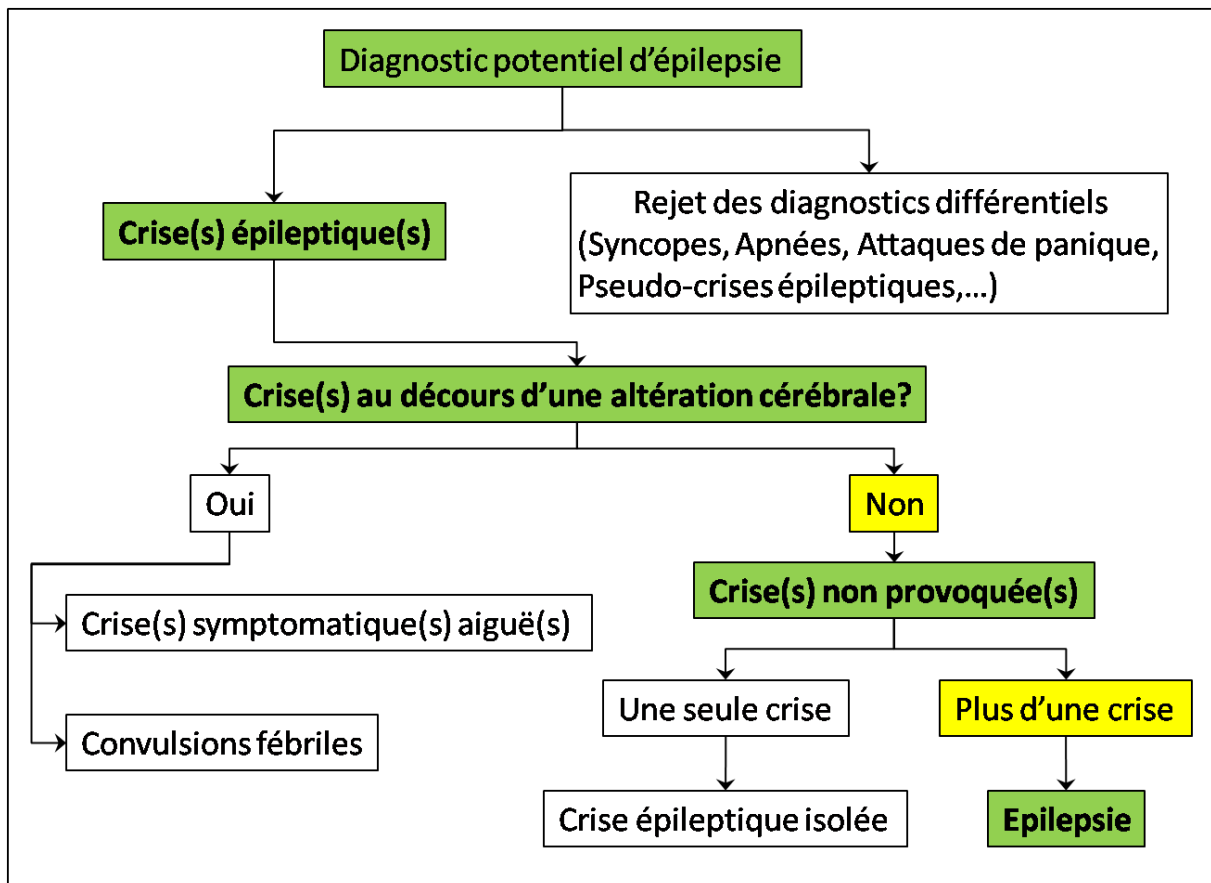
Diagnostic potentiel d'épilepsie

Crise(s) épileptique(s)

Rejet des diagnostics différentiels (Syncopes, Apnées, Attaques de panique, Pseudo-crises épileptiques,…)

Crise(s) au décours d'une altération cérébrale?

Oui

Non

Crise(s) symptomatique(s) aiguë(s)

Convulsions fébriles

Crise(s) non provoquée(s)

Une seule crise

Plus d'une crise

Crise épileptique isolée

Epilepsie